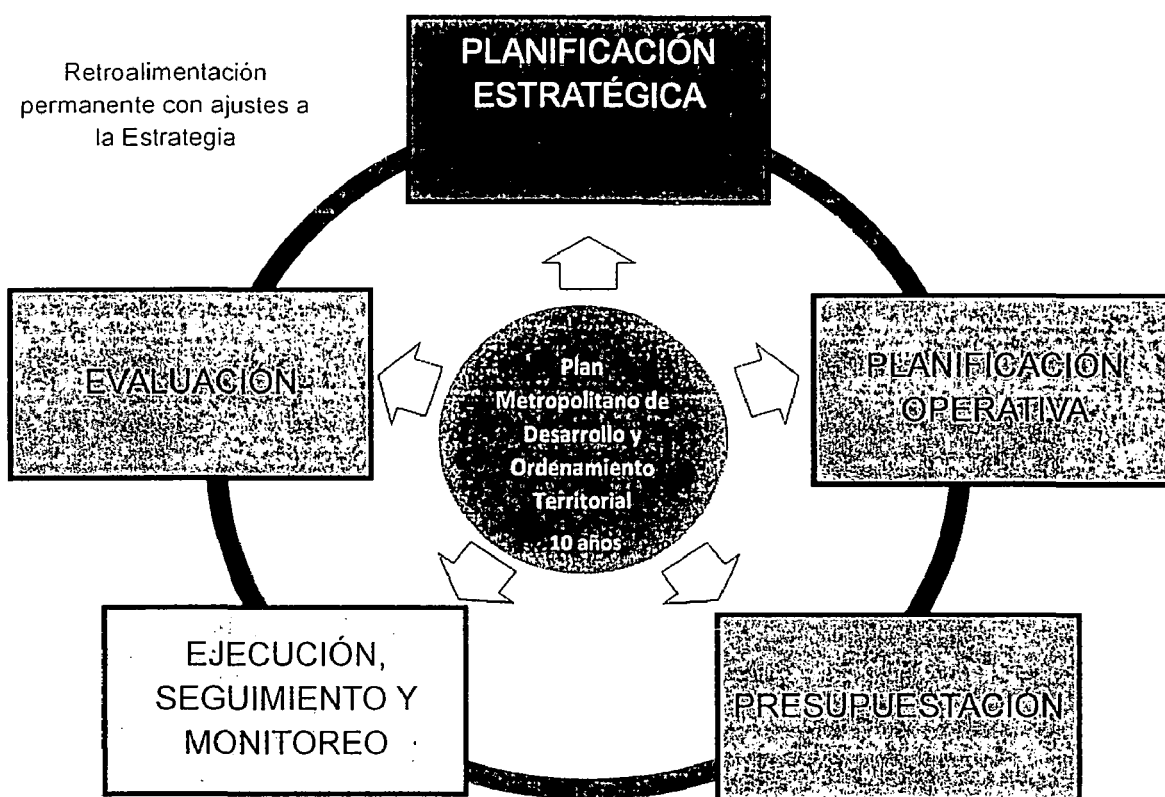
Retroalimentación permanente con ajustes a la Estrategia

PLANIFICACIÓN ESTRATÉGICA

PLANIFICACIÓN OPERATIVA

PRESUPUESTACIÓN

EJECUCIÓN, SEGUIMIENTO Y MONITOREO

EVALUACIÓN

Plan Metropolitano de Desarrollo y Ordenamiento Territorial 10 años